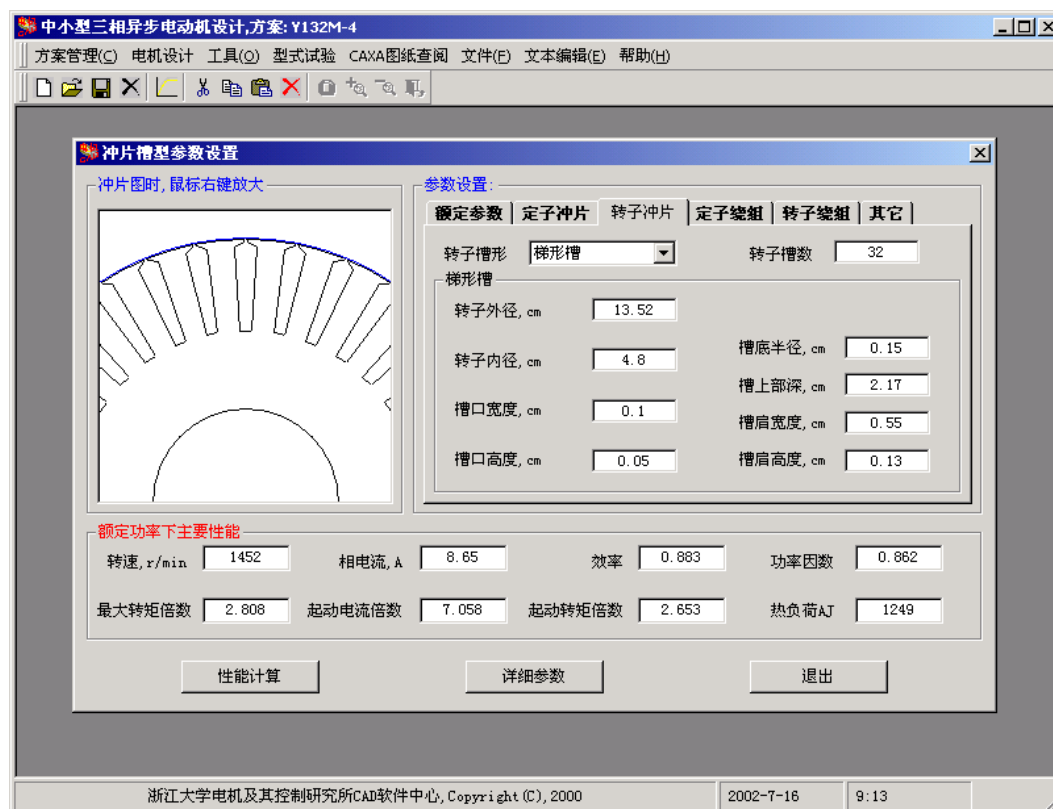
中小型三相异步电动机设计,方案: Y132M-4

方案管理(C) 电机设计 工具(O) 型式试验 CAXA图纸查阅 文件(F) 文本编辑(E) 帮助(H)

冲片槽型参数设置

冲片图时,鼠标右键放大

参数设置:

额定参数 | 定子冲片 | 转子冲片 | 定子绕组 | 转子绕组 | 其它

转子槽形 梯形槽

转子槽数 32

梯形槽

转子外径, cm 13.52

转子内径, cm 4.8

槽底半径, cm 0.15

槽上部深, cm 2.17

槽口宽度, cm 0.1

槽肩宽度, cm 0.55

槽口高度, cm 0.05

槽肩高度, cm 0.13

额定功率下主要性能

转速, r/min 1452

相电流, A 8.65

效率 0.883

功率因数 0.862

最大转矩倍数 2.808

起动电流倍数 7.058

起动转矩倍数 2.653

热负荷AJ 1249

性能计算

详细参数

退出

浙江大学电机及其控制研究所CAD软件中心, Copyright(C), 2000

2002-7-16

9:13